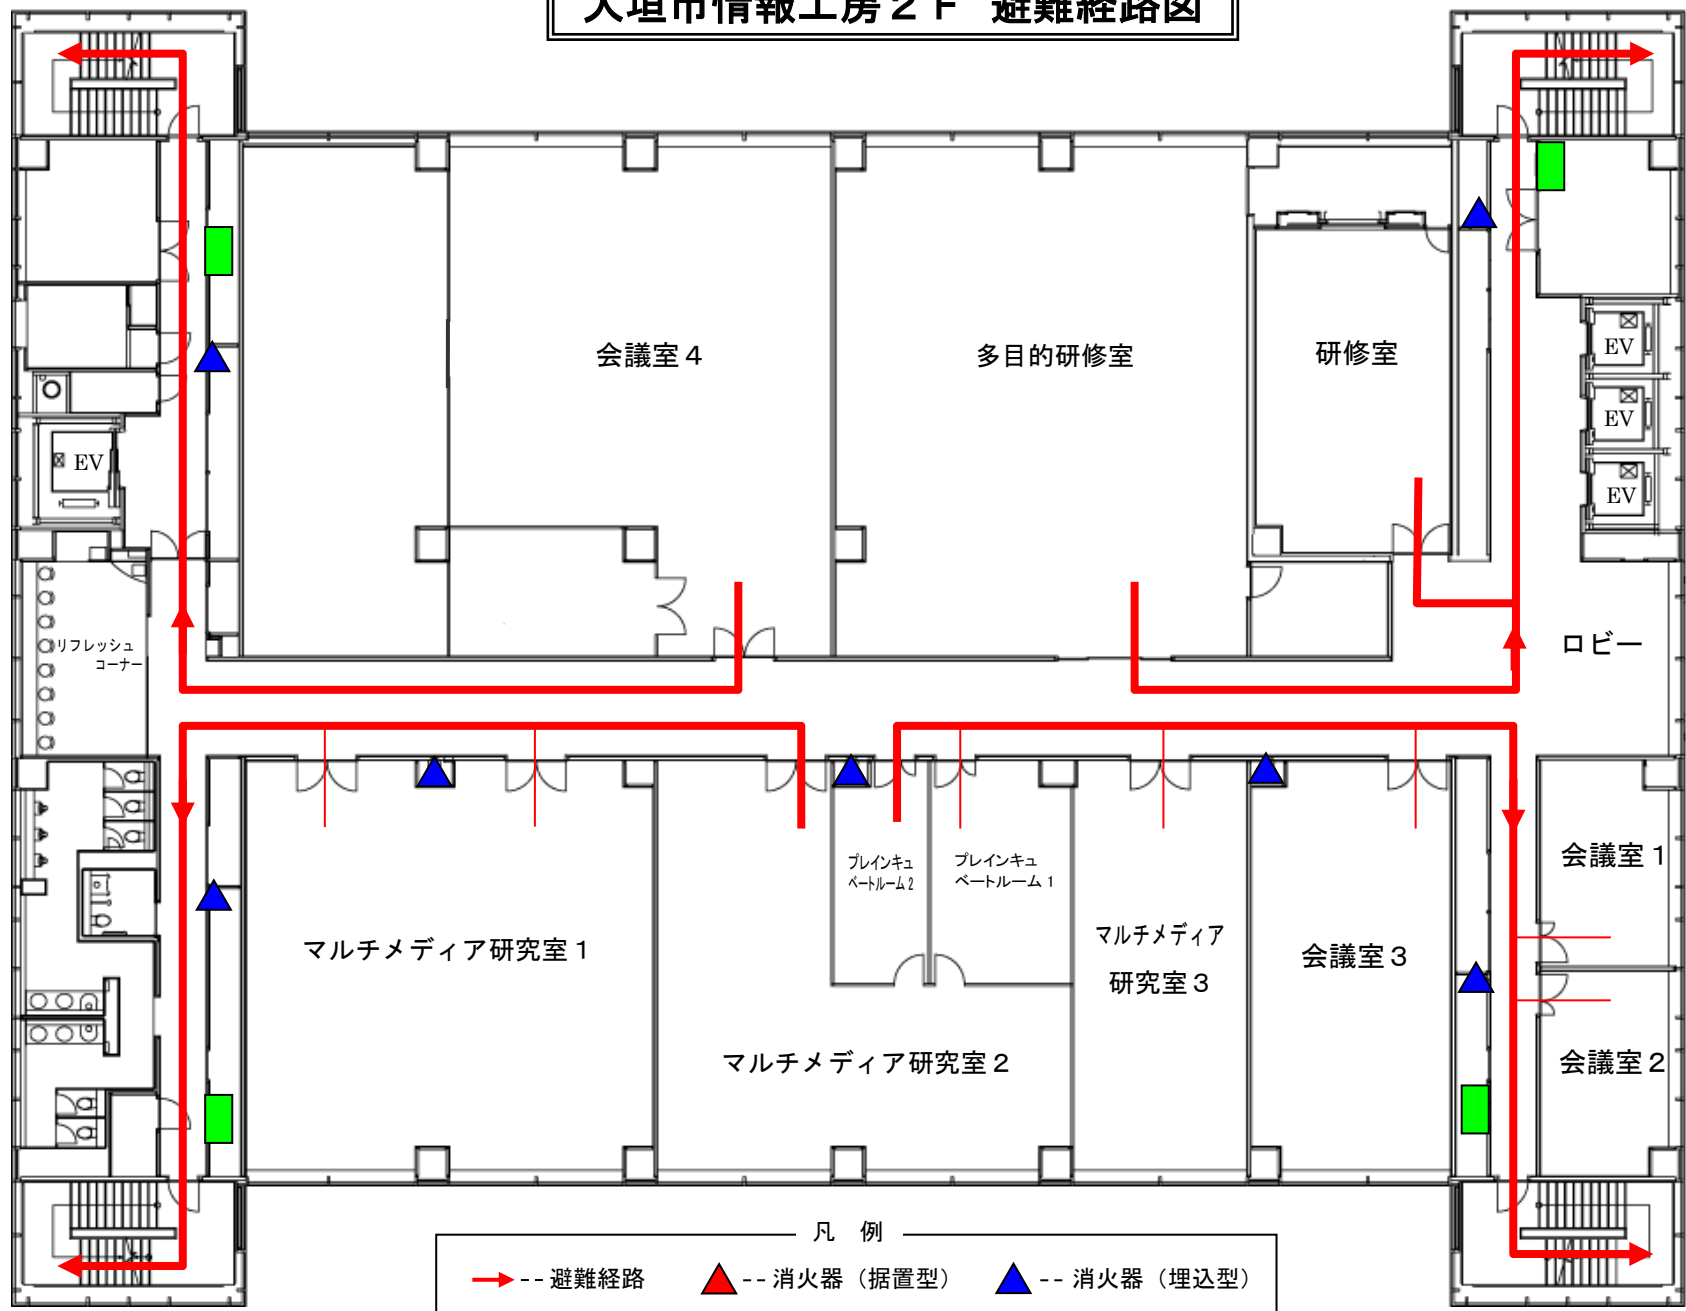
大垣市情報工房２Ｆ　避難経路図

EV

リフレッシュコーナー

会議室４

多目的研修室

研修室

EV

EV

EV

ロビー

プレインキュベートルーム２

プレインキュベートルーム１

マルチメディア研究室１

マルチメディア研究室３

会議室３

会議室１

会議室２

マルチメディア研究室２

凡　例

-- 避難経路　-- 消火器（据置型）　-- 消火器（埋込型）